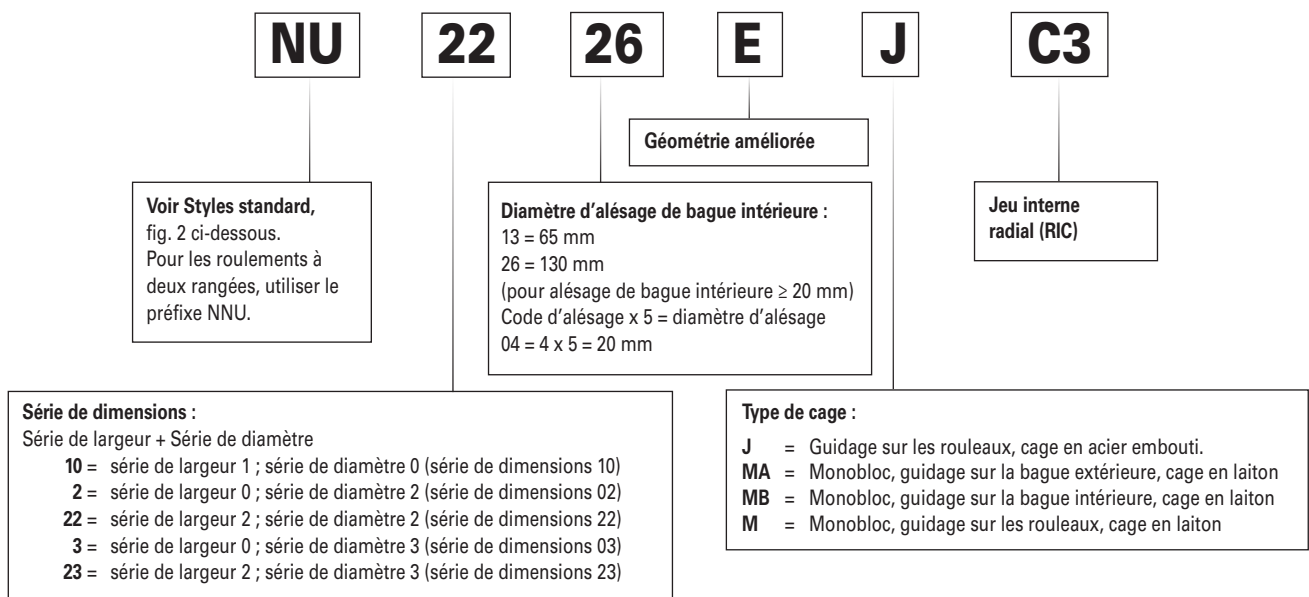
NU 22 26 E J C3

Géométrie améliorée

Voir Styles standard, fig. 2 ci-dessous. Pour les roulements à deux rangées, utiliser le préfixe NNU.

Diamètre d'alésage de bague intérieure :
13 = 65 mm
26 = 130 mm
(pour alésage de bague intérieure ≥ 20 mm)
Code d'alésage x 5 = diamètre d'alésage
04 = 4 x 5 = 20 mm

Jeu interne radial (RIC)

Série de dimensions :
Série de largeur + Série de diamètre
10 = série de largeur 1 ; série de diamètre 0 (série de dimensions 10)
2 = série de largeur 0 ; série de diamètre 2 (série de dimensions 02)
22 = série de largeur 2 ; série de diamètre 2 (série de dimensions 22)
3 = série de largeur 0 ; série de diamètre 3 (série de dimensions 03)
23 = série de largeur 2 ; série de diamètre 3 (série de dimensions 23)

Type de cage :
J = Guidage sur les rouleaux, cage en acier embouti.
MA = Monobloc, guidage sur la bague extérieure, cage en laiton
MB = Monobloc, guidage sur la bague intérieure, cage en laiton
M = Monobloc, guidage sur les rouleaux, cage en laiton